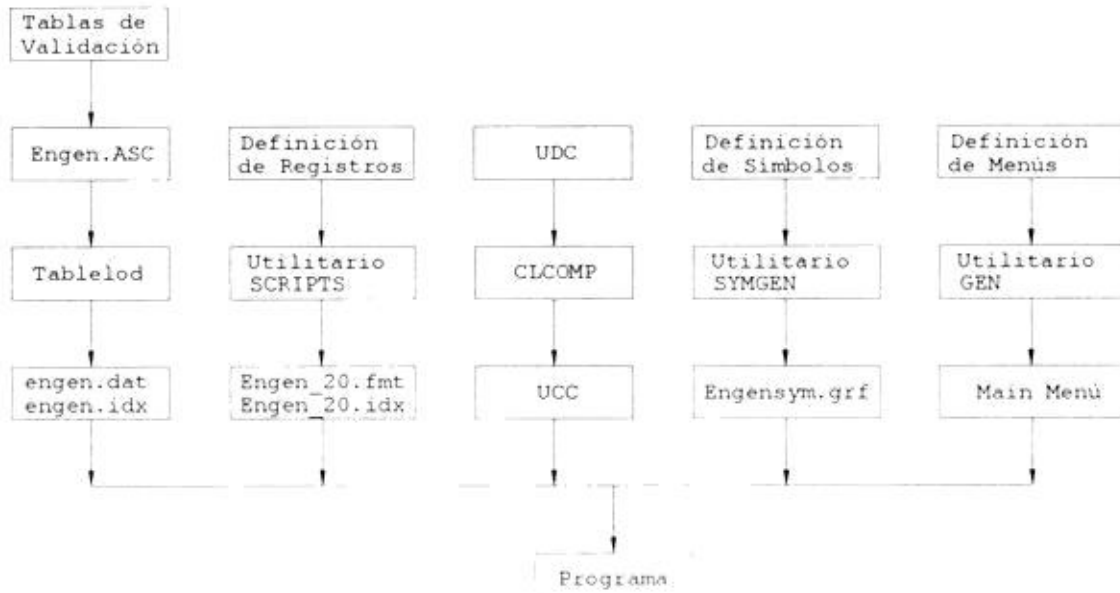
Tablas de Validación

Engen.ASC

Definición de Registros

UDC

Definición de Símbolos

Definición de Menús

Tablelod

Utilitario SCRIPTS

CLCOMP

Utilitario SYMGEN

Utilitario GEN

engen.dat
engen.idx

Engen_20.fmt
Engen_20.idx

UCC

Engensym.grf

Main Menú

Programa